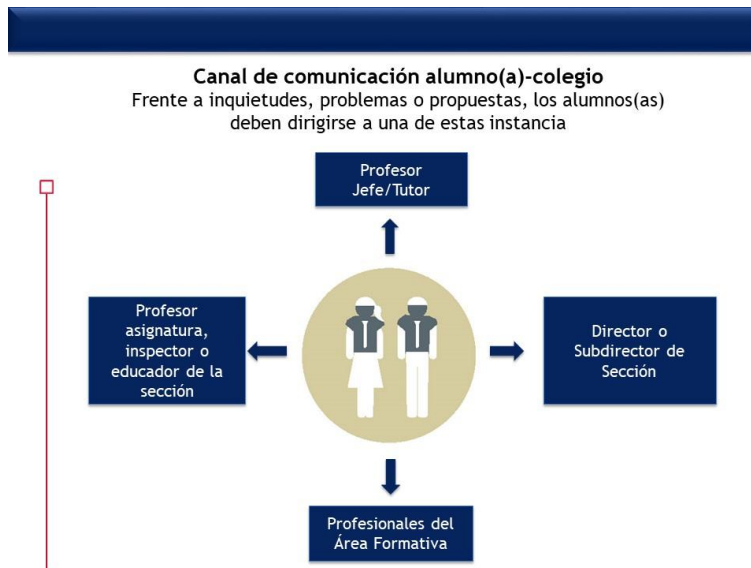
Canal de comunicación alumno(a)-colegio

Frente a inquietudes, problemas o propuestas, los alumnos(as) deben dirigirse a una de estas instancia

Profesor Jefe/Tutor

Profesor asignatura, inspector o educador de la sección

Director o Subdirector de Sección

Profesionales del Área Formativa